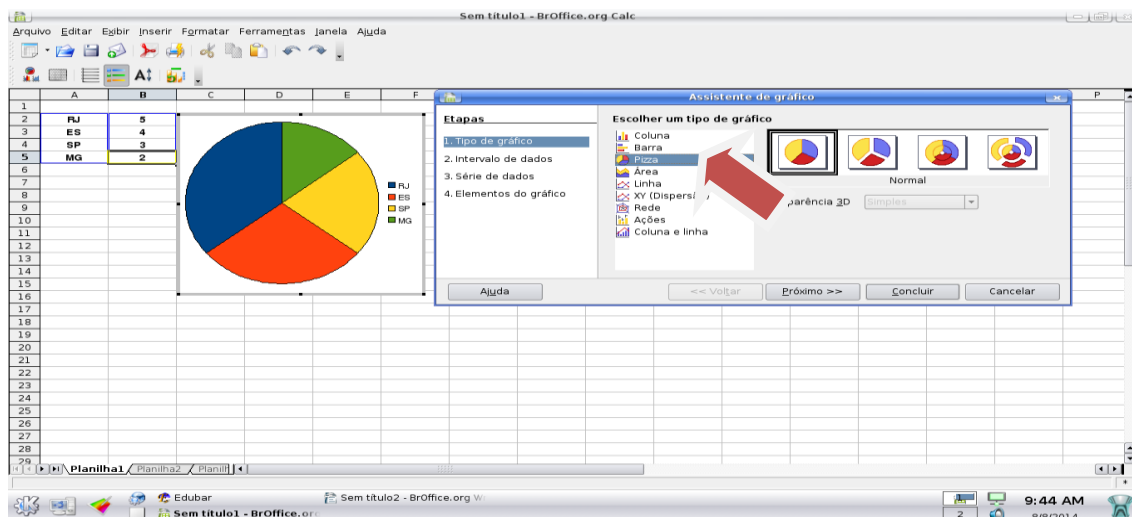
Sem título1 - BrOffice.org Calc

Arquivo Editar Exibir Inserir Formatar Ferramentas Janela Ajuda

| | A | B | C | D | E | F |
|---|---|---|---|---|---|---|
| 1 | | | | | | |
| 2 | RJ | 5 | | | | |
| 3 | ES | 4 | | | | |
| 4 | SP | 3 | | | | |
| 5 | MG | 2 | | | | |

RJ
ES
SP
MG

Assistente de gráfico

Etapas
1. Tipo de gráfico
2. Intervalo de dados
3. Série de dados
4. Elementos do gráfico

Escolher um tipo de gráfico
Coluna
Barra
Pizza
Área
Linha
XY (Dispers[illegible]
Rede
Ações
Coluna e linha

Normal

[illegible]parência 3D Simples

Ajuda << Voltar Próximo >> Concluir Cancelar

Planilha1 Planilha2 Planil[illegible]

Edubar
Sem título2 - BrOffice.org W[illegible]
Sem título1 - BrOffice.or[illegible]
9:44 AM
2
8/8/2014